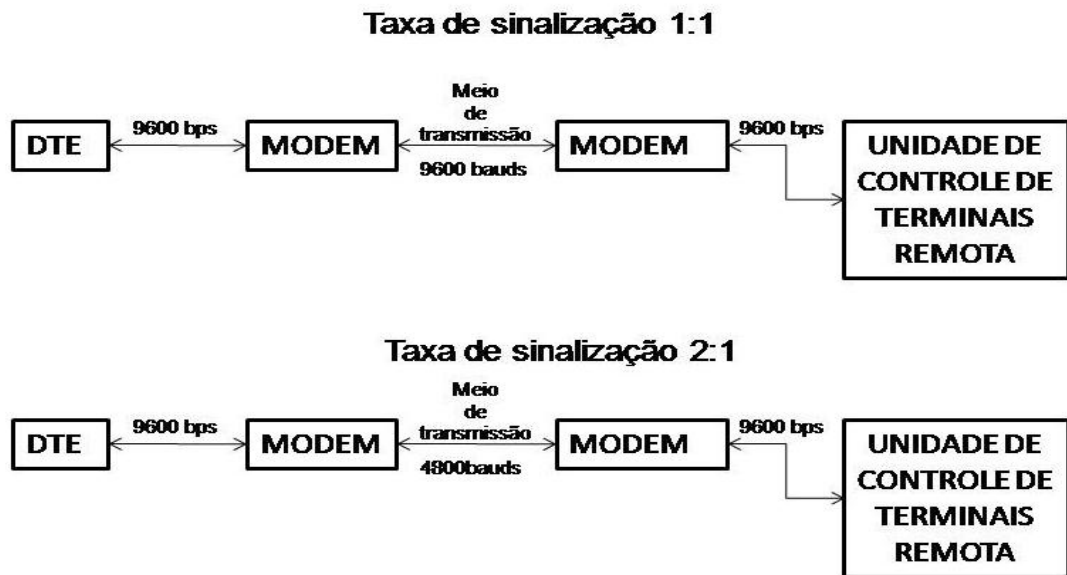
Taxa de sinalização 1:1

DTE 9600 bps MODEM Meio de transmissão 9600 bauds MODEM 9600 bps UNIDADE DE CONTROLE DE TERMINAIS REMOTA

Taxa de sinalização 2:1

DTE 9600 bps MODEM Meio de transmissão 4800bauds MODEM 9600 bps UNIDADE DE CONTROLE DE TERMINAIS REMOTA